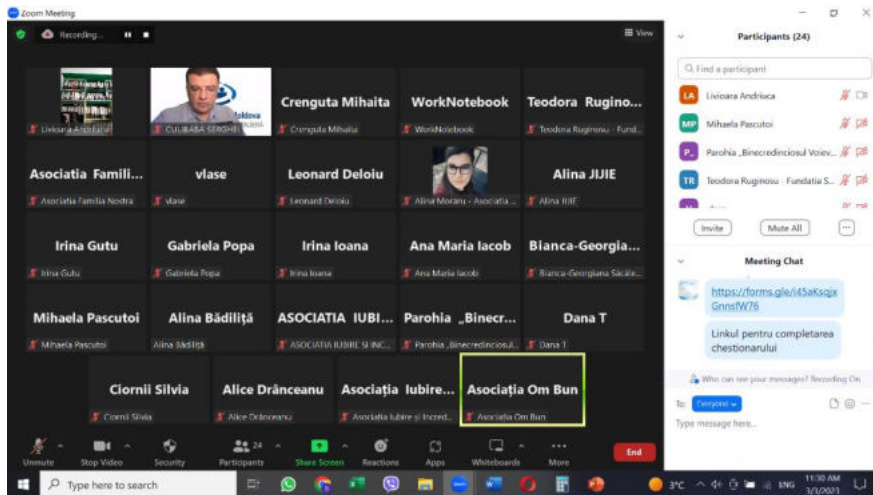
Zoom Meeting

Recording...

View

Livioara Andriuca

CULIBABA SERGHEI

Crenguta Mihaita

Crenguta Mihaita

WorkNotebook

WorkNotebook

Teodora Rugino...

Teodora Ruginosu - Fund...

Asociatia Famili...

Asociatia Familia Nostra

vlase

vlase

Leonard Deloiu

Leonard Deloiu

Alina Moraru - Asociatia ...

Alina JIJIE

Alina JIJIE

Irina Gutu

Irina Gutu

Gabriela Popa

Gabriela Popa

Irina Ioana

Irina Ioana

Ana Maria Iacob

Ana Maria Iacob

Bianca-Georgia...

Bianca-Georgiana Săcăle...

Mihaela Pascutoi

Mihaela Pascutoi

Alina Bădiliță

Alina Bădiliță

ASOCIATIA IUBI...

ASOCIATIA IUBIRE SI INC...

Parohia „Binecr...

Parohia „Binecredinciosul...

Dana T

Dana T

Ciornii Silvia

Ciornii Silvia

Alice Drânceanu

Alice Drânceanu

Asociația Iubire...

Asociatia Iubire și Incred...

Asociația Om Bun

Asociatia Om Bun

Unmute

Stop Video

Security

24

Participants

Share Screen

Reactions

Apps

Whiteboards

More

End

Participants (24)

Find a participant

LA Livioara Andriuca

MP Mihaela Pascutoi

P. Parohia „Binecredinciosul Voiev...

TR Teodora Ruginosu - Fundatia S...

Invite

Mute All

Meeting Chat

https://forms.gle/i45aKsqjxGnnsfW76

Linkul pentru completarea chestionarului

Who can see your messages? Recording On

To: Everyone

Type message here...

Type here to search

3°C

ENG

11:30 AM
3/3/2023